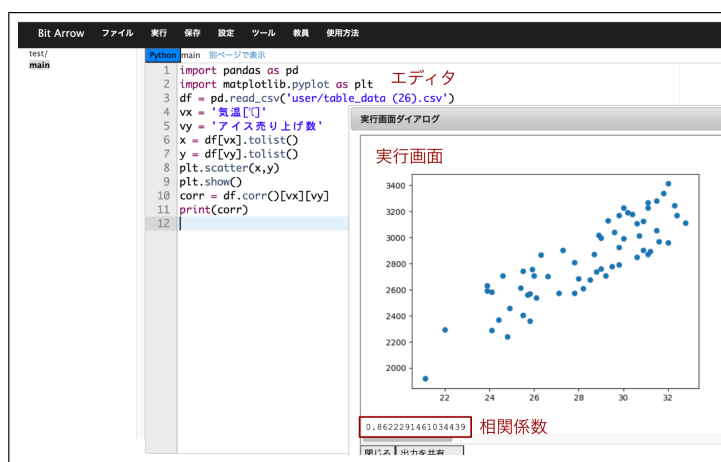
Bit Arrow ファイル 実行 保存 設定 ツール 教員 使用方法

test/
main

Python main 別ページで表示

1 import pandas as pd
2 import matplotlib.pyplot as plt
3 df = pd.read_csv('user/table_data (26).csv')
4 vx = '気温[℃]'
5 vy = 'アイス売り上げ数'
6 x = df[vx].tolist()
7 y = df[vy].tolist()
8 plt.scatter(x,y)
9 plt.show()
10 corr = df.corr()[vx][vy]
11 print(corr)
12

エディタ

実行画面ダイアログ

実行画面

3400
3200
3000
2800
2600
2400
2200
2000

22 24 26 28 30 32

0.8622291461034439

相関係数

閉じる 出力を共有